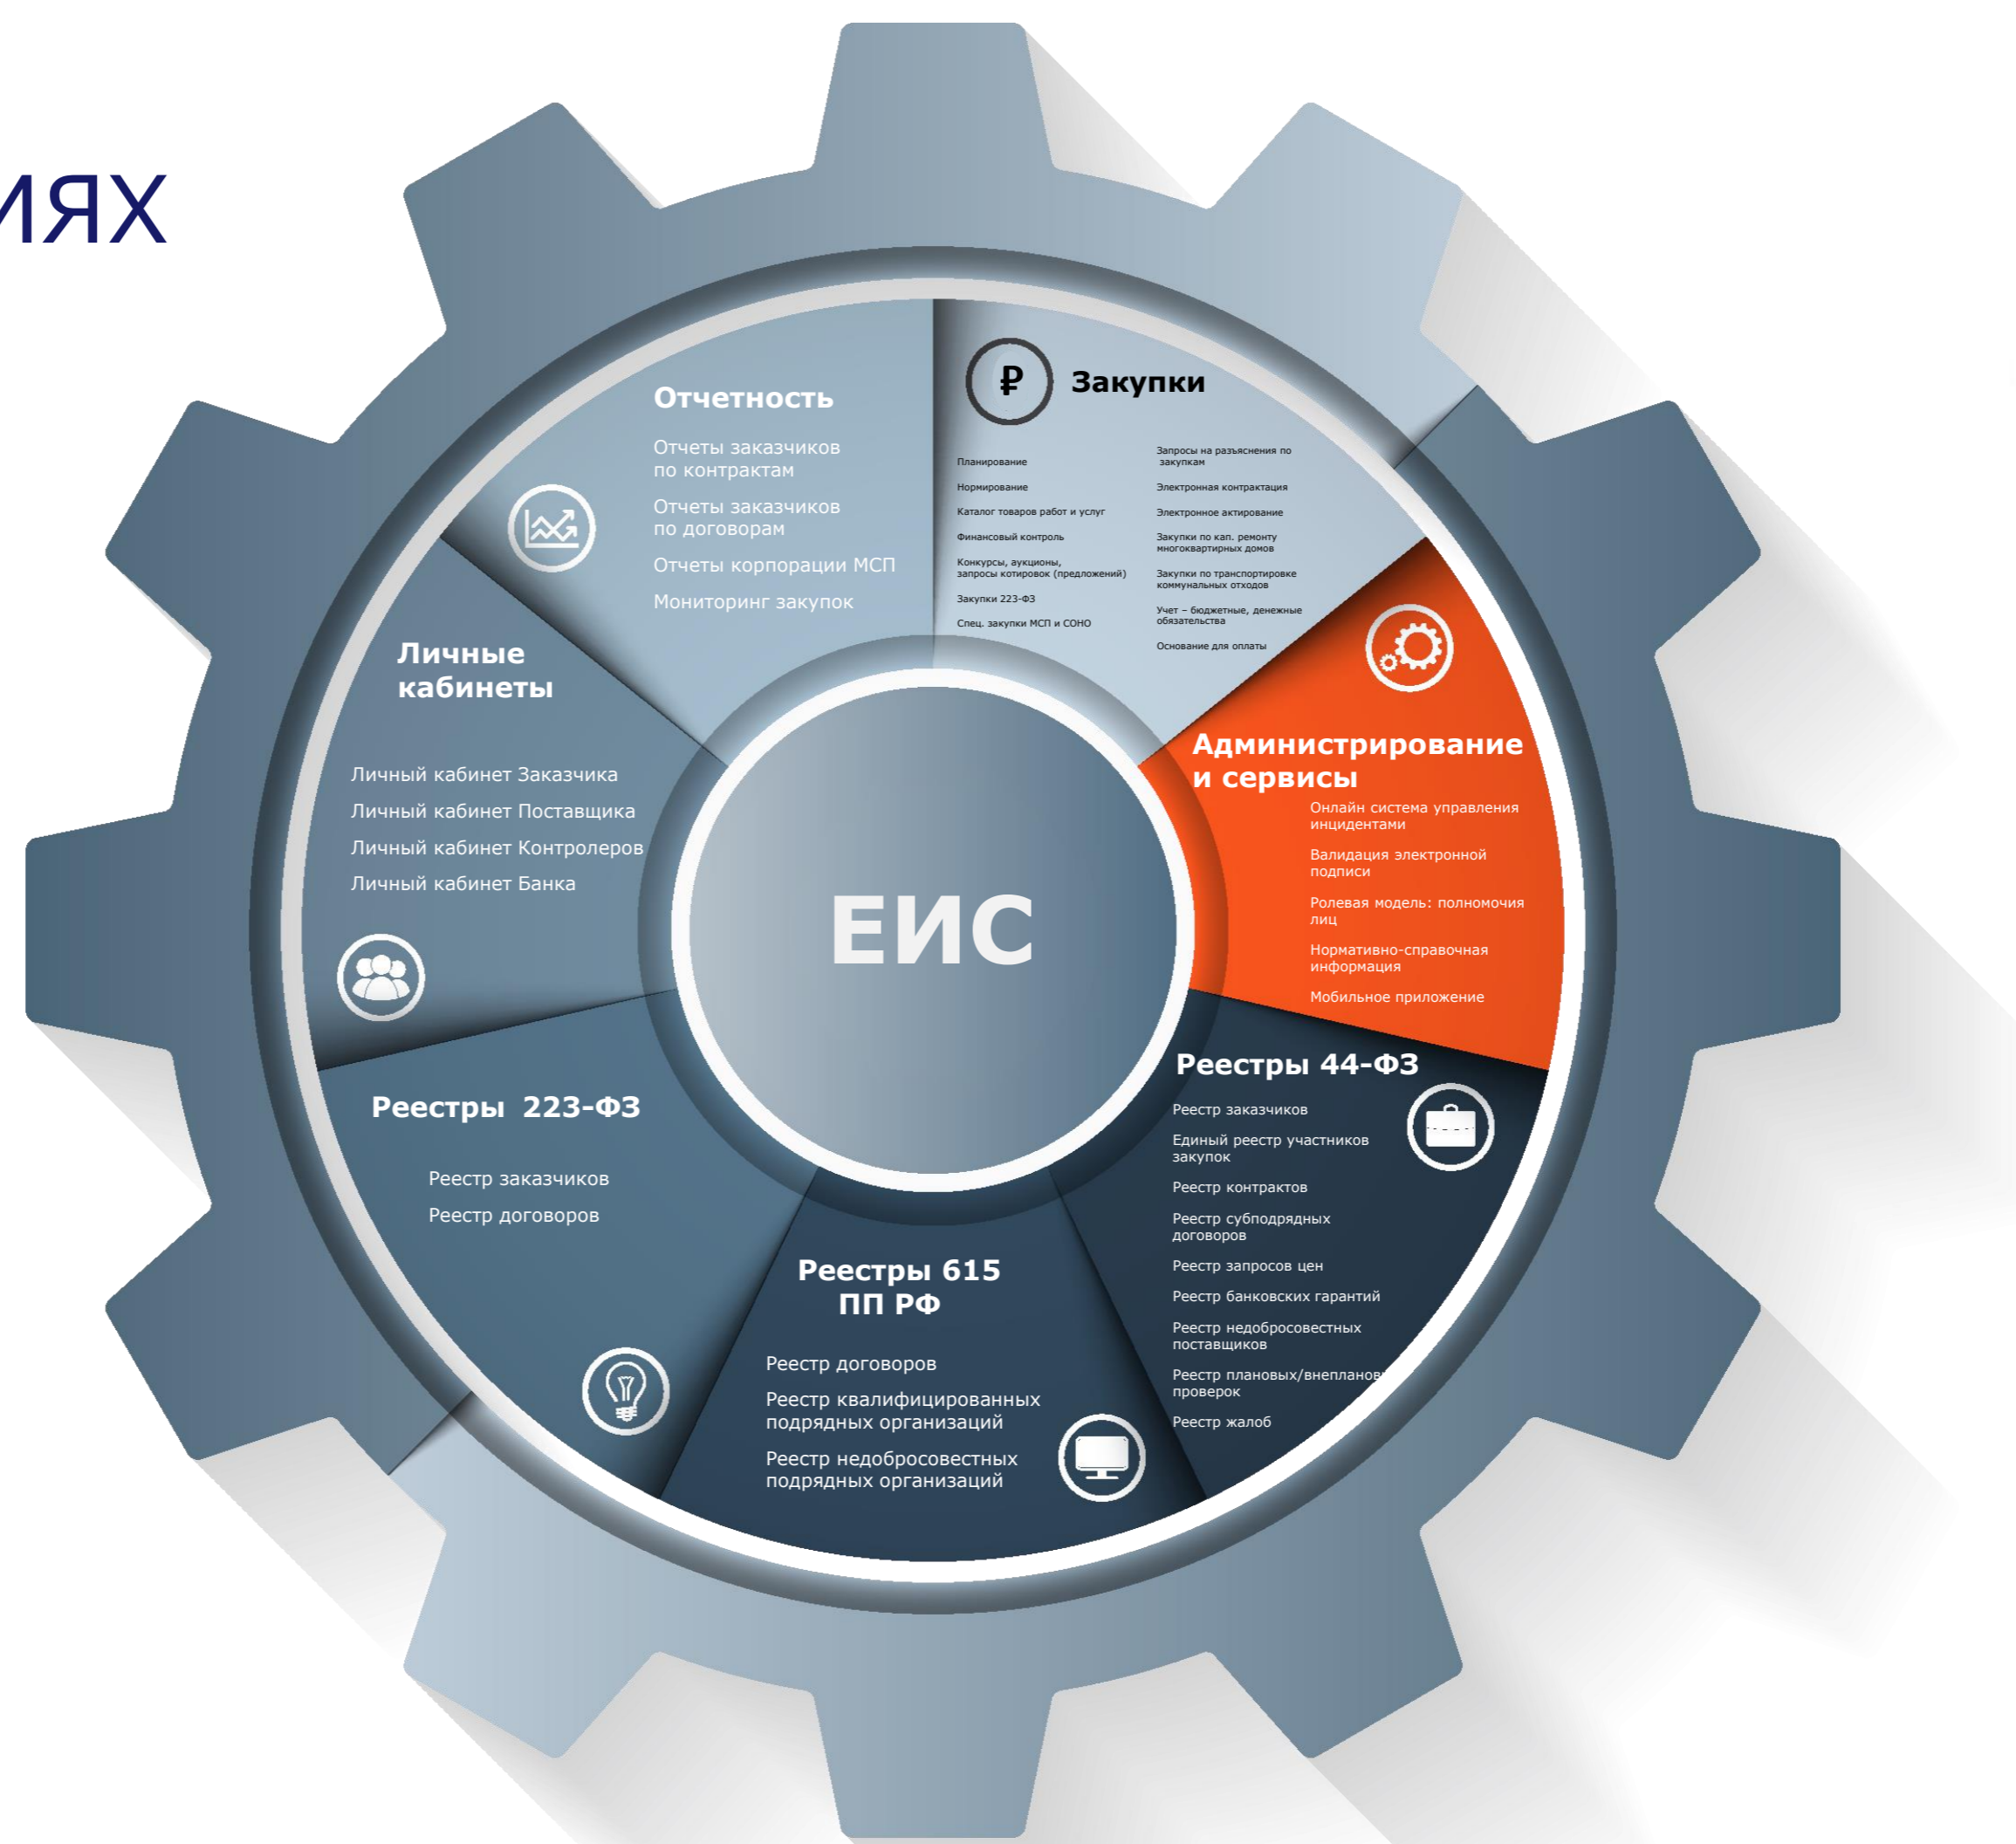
иях

Отчетность

Отчеты заказчиков по контрактам

Отчеты заказчиков по договорам

Отчеты корпорации МСП

Мониторинг закупок

₽ Закупки

Планирование

Нормирование

Каталог товаров работ и услуг

Финансовый контроль

Конкурсы, аукционы, запросы котировок (предложений)

Закупки 223-ФЗ

Спец. закупки МСП и СОНО

Запросы на разъяснения по закупкам

Электронная контрактация

Электронное актирование

Закупки по кап. ремонту многоквартирных домов

Закупки по транспортировке коммунальных отходов

Учет – бюджетные, денежные обязательства

Основание для оплаты

Личные кабинеты

Личный кабинет Заказчика

Личный кабинет Поставщика

Личный кабинет Контролеров

Личный кабинет Банка

ЕИС

Администрирование и сервисы

Онлайн система управления инцидентами

Валидация электронной подписи

Ролевая модель: полномочия лиц

Нормативно-справочная информация

Мобильное приложение

Реестры 223-ФЗ

Реестр заказчиков

Реестр договоров

Реестры 615 ПП РФ

Реестр договоров

Реестр квалифицированных подрядных организаций

Реестр недобросовестных подрядных организаций

Реестры 44-ФЗ

Реестр заказчиков

Единый реестр участников закупок

Реестр контрактов

Реестр субподрядных договоров

Реестр запросов цен

Реестр банковских гарантий

Реестр недобросовестных поставщиков

Реестр плановых/внепланов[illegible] проверок

Реестр жалоб